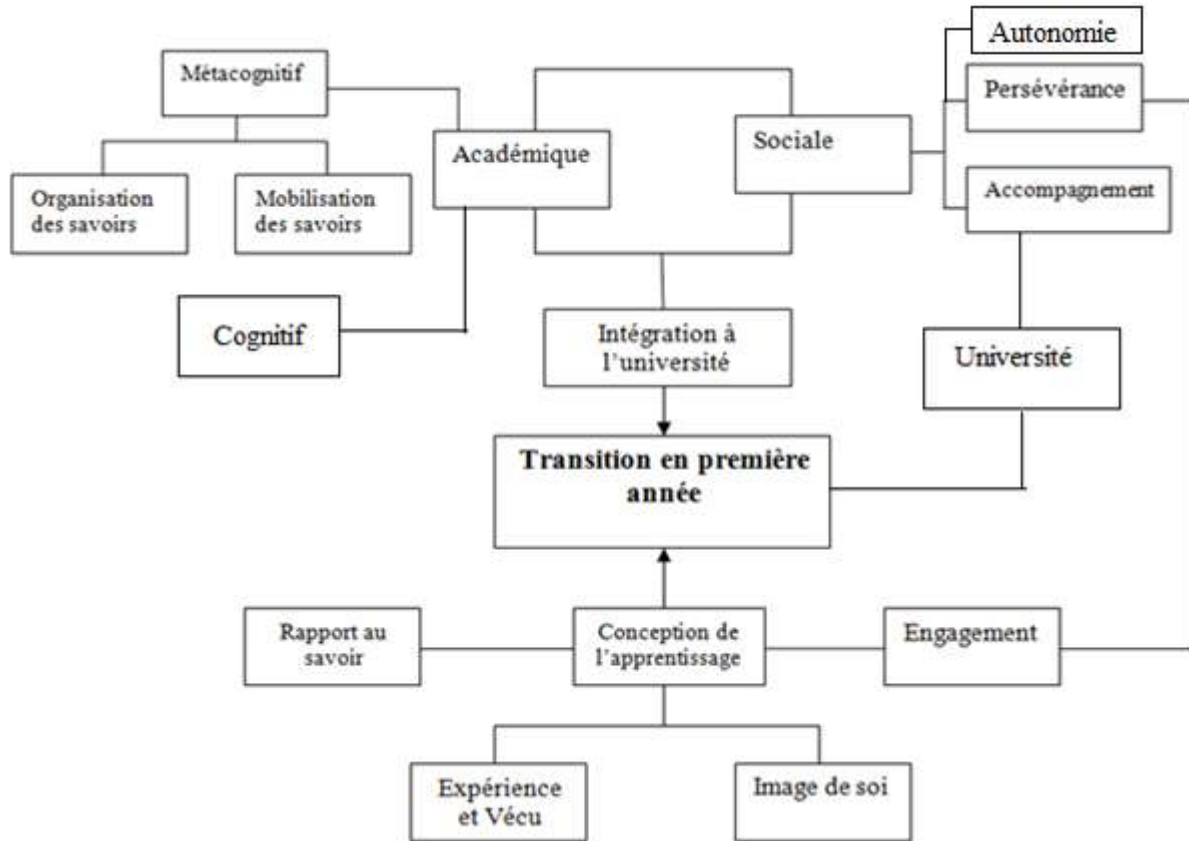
Autonomie

Métacognitif

Persévérance

Académique

Sociale

Organisation des savoirs

Mobilisation des savoirs

Accompagnement

Cognitif

Intégration à l'université

Université

**Transition en première année**

Rapport au savoir

Conception de l'apprentissage

Engagement

Expérience et Vécu

Image de soi